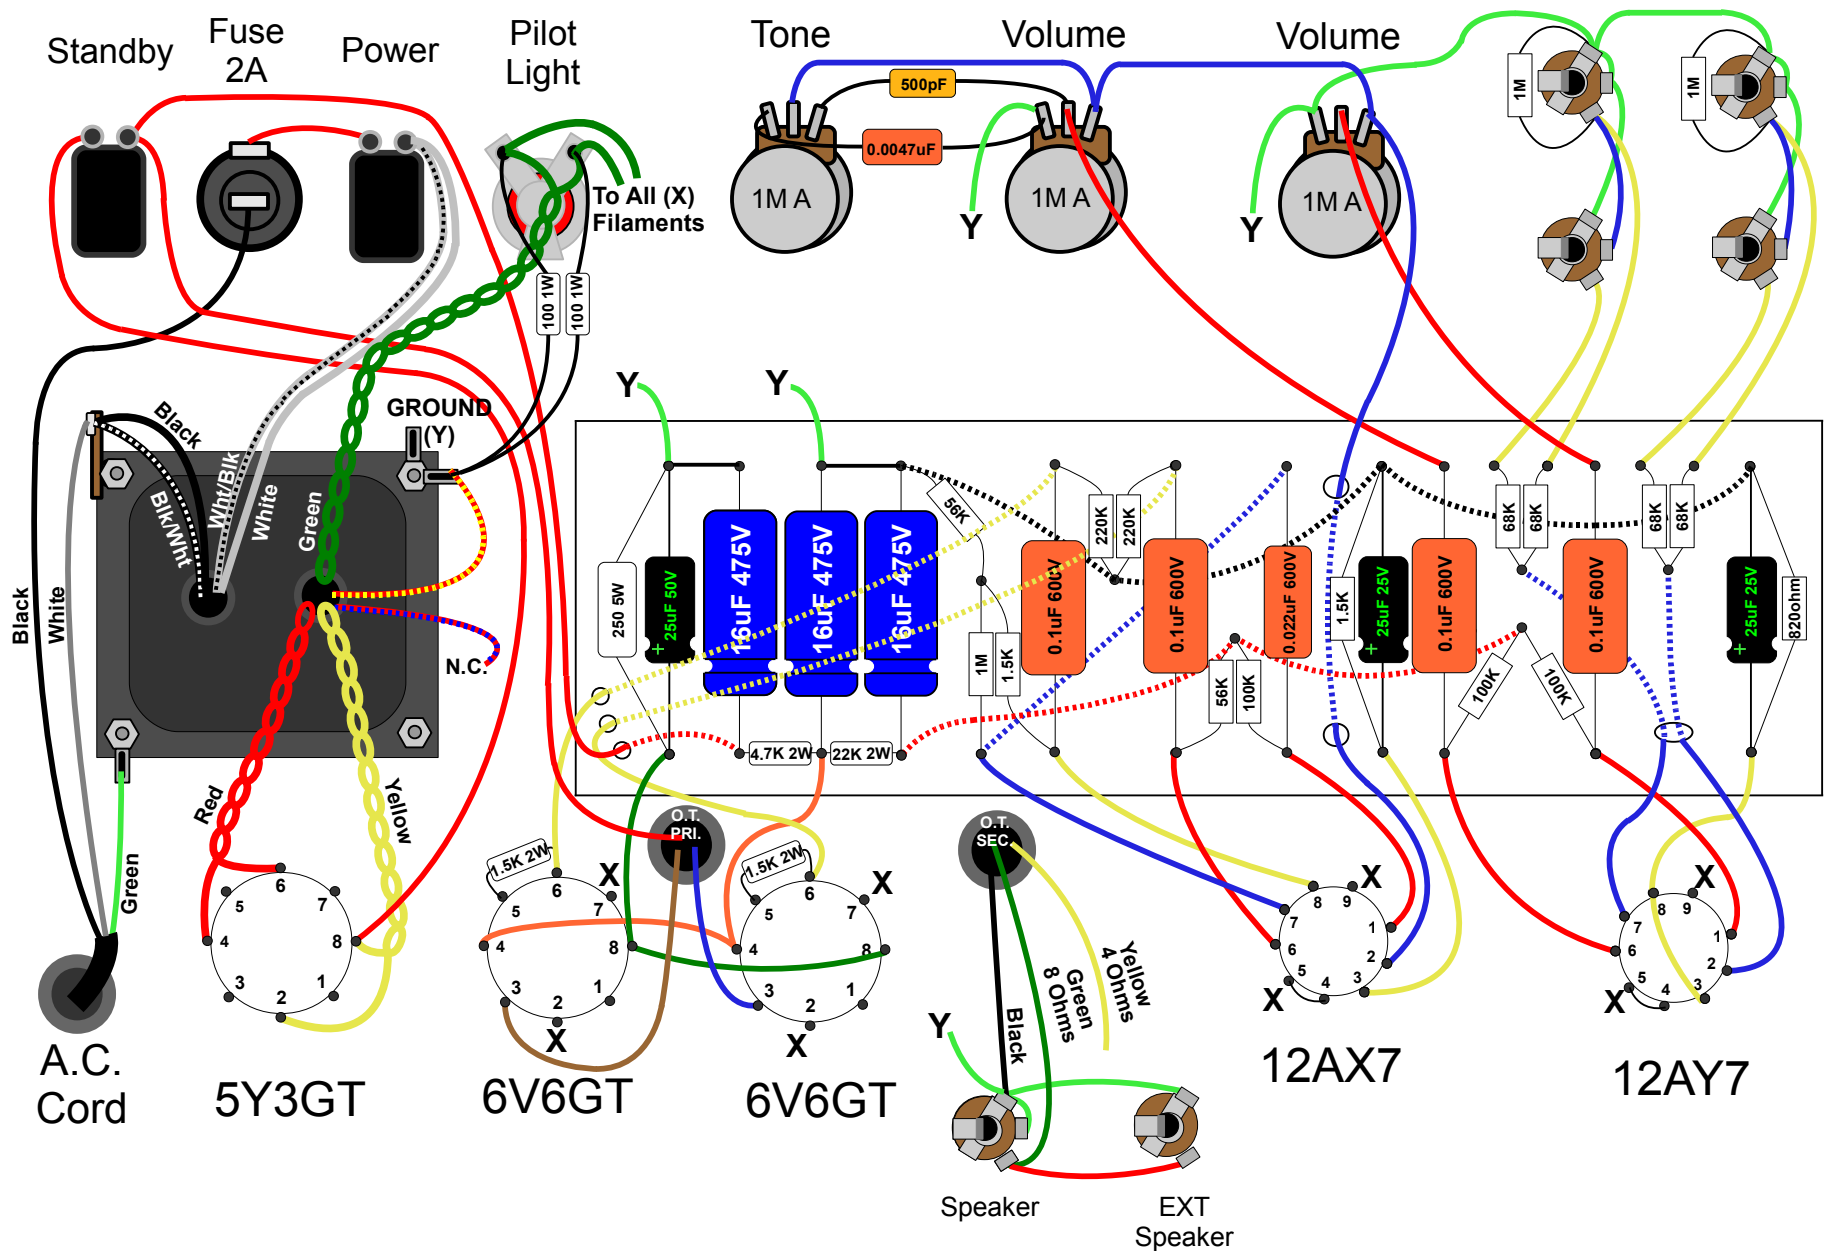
Standby
Fuse 2A
Power
Pilot Light
Tone
Volume
Volume
500pF
0.0047uF
1M A
1M A
1M A
Y
Y
To All (X) Filaments
100 1W
100 1W
1M
1M
GROUND (Y)
Black
Wht/Blk
Blk/Wht
White
Green
N.C.
Black
White
Green
Red
Yellow
Y
Y
250 5W
25uF 50V
16uF 475V
16uF 475V
16uF 475V
56K
220K
220K
1M
1.5K
0.1uF 600V
0.1uF 600V
0.022uF 600V
1.5K
25uF 25V
0.1uF 600V
68K
68K
68K
68K
0.1uF 600V
25uF 25V
820ohm
56K
100K
100K
100K
4.7K 2W
22K 2W
O.T. PRI.
O.T. SEC
1.5K 2W
1.5K 2W
X
X
X
X
X
X
X
X
6
7
5
8
4
3
2
1
6
7
5
8
4
3
2
1
6
7
5
8
4
3
2
1
8
9
7
1
6
2
5
4
3
8
9
7
1
6
2
5
4
3
Black
Green 8 Ohms
Yellow 4 Ohms
Y
A.C. Cord
5Y3GT
6V6GT
6V6GT
12AX7
12AY7
Speaker
EXT Speaker